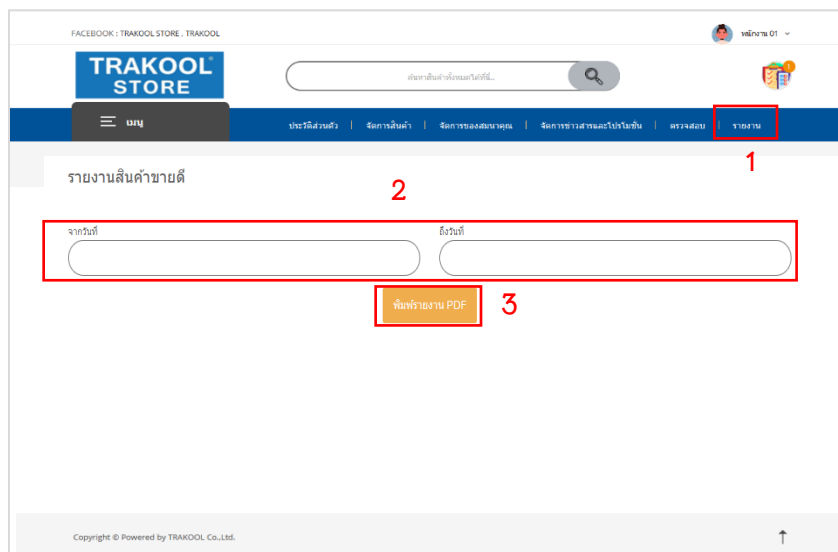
FACEBOOK : TRAKOOL STORE . TRAKOOL

พนักงาน 01

TRAKOOL STORE

ค้นหาสินค้าทั้งหมดได้ที่นี่...

1

เมนู

ประวัติส่วนตัว | จัดการสินค้า | จัดการของสมนาคุณ | จัดการข่าวสารและโปรโมชั่น | ตรวจสอบ | รายงาน

1

รายงานสินค้าขายดี

2

จากวันที่

ถึงวันที่

พิมพ์รายงาน PDF

3

Copyright © Powered by TRAKOOL Co.,Ltd.

↑